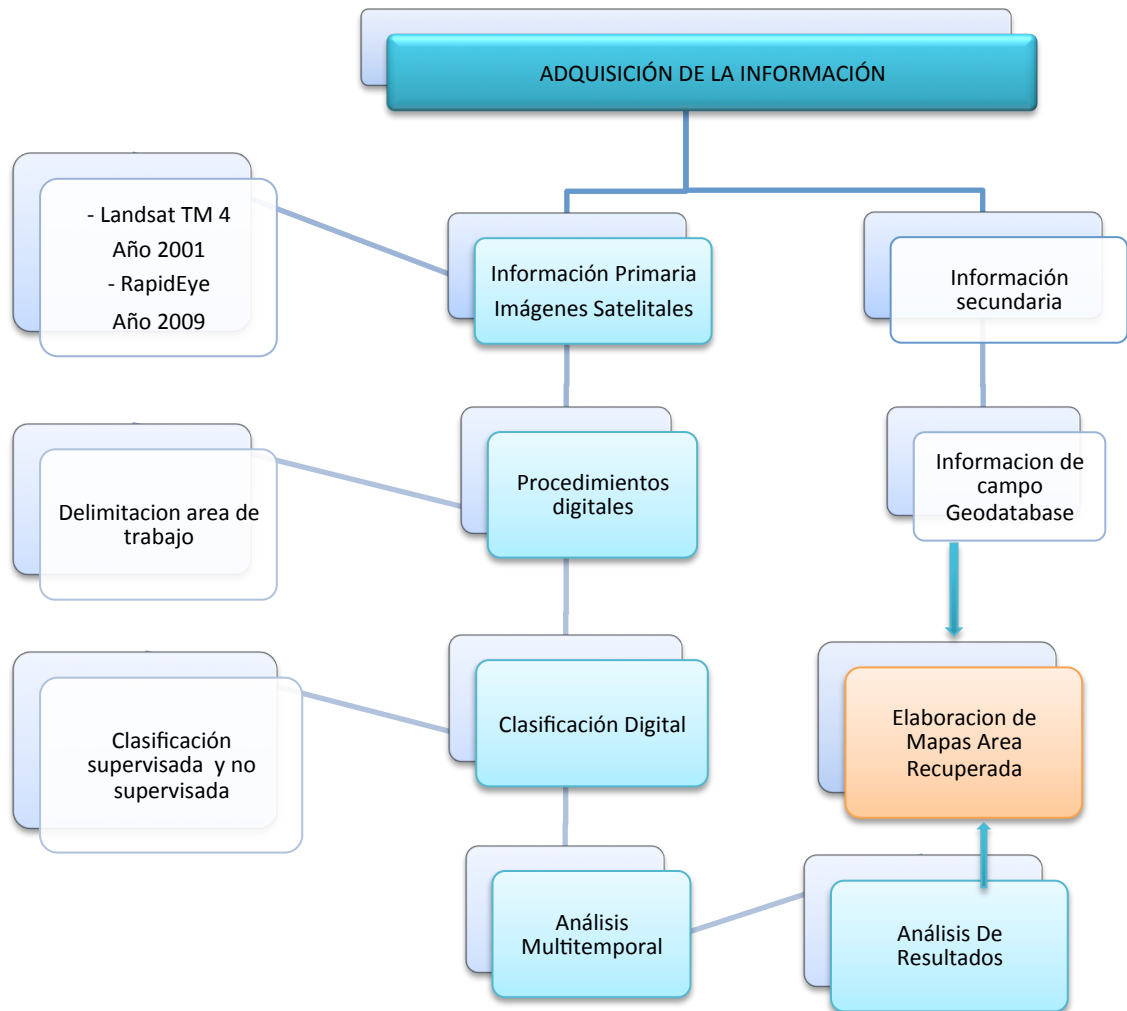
ADQUISICIÓN DE LA INFORMACIÓN

- Landsat TM 4
Año 2001
- RapidEye
Año 2009

Información Primaria
Imágenes Satelitales

Información secundaria

Delimitacion area de trabajo

Procedimientos digitales

Informacion de campo Geodatabase

Clasificación supervisada y no supervisada

Clasificación Digital

Elaboracion de Mapas Area Recuperada

Análisis Multitemporal

Análisis De Resultados